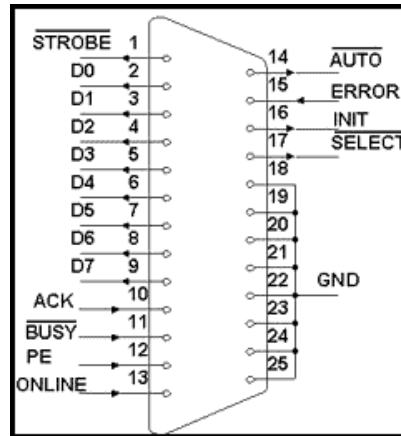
$\overline{\text{STROBE}}$ 1
D0 2
D1 3
D2 4
D3 5
D4 6
D5 7
D6 8
D7 9
ACK 10
$\overline{\text{BUSY}}$ 11
PE 12
ONLINE 13

14 $\overline{\text{AUTO}}$
15 ERROR
16 INIT
17 $\overline{\text{SELECT}}$
18
19
20
21
22 GND
23
24
25